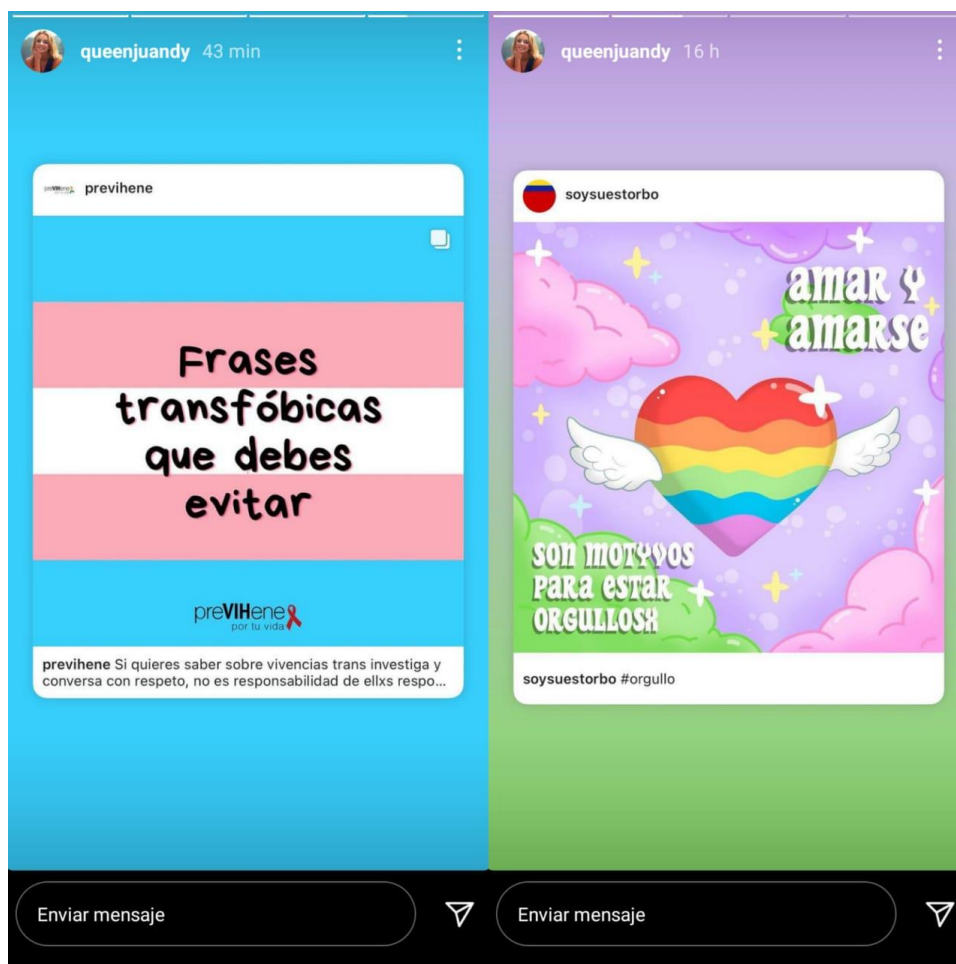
queenjuandy 43 min

previhene

previhene

Frases transfóbicas que debes evitar

preVIHene por tu vida

previhene Si quieres saber sobre vivencias trans investiga y conversa con respeto, no es responsabilidad de ellxs respo...

Enviar mensaje

queenjuandy 16 h

soysuestorbo

amar y amarse

son motyvos para estar orgullosx

soysuestorbo #orgullo

Enviar mensaje